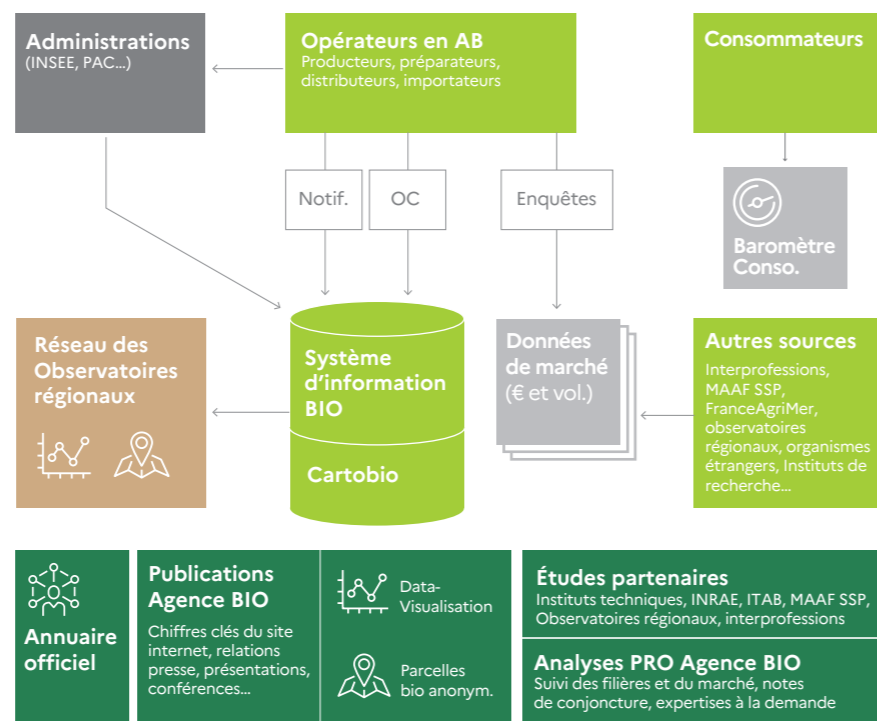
Administrations
(INSEE, PAC...)

Opérateurs en AB
Producteurs, préparateurs, distributeurs, importateurs

Consommateurs

Notif.

OC

Enquêtes

Baromètre Conso.

Réseau des Observatoires régionaux

Système d'information BIO

Cartobio

Données de marché
(€ et vol.)

Autres sources
Interprofessions, MAAF SSP, FranceAgriMer, observatoires régionaux, organismes étrangers, Instituts de recherche...

Annuaire officiel

Publications Agence BIO
Chiffres clés du site internet, relations presse, présentations, conférences...

Data-Visualisation

Parcelles bio anonym.

Études partenaires
Instituts techniques, INRAE, ITAB, MAAF SSP, Observatoires régionaux, interprofessions

Analyses PRO Agence BIO
Suivi des filières et du marché, notes de conjoncture, expertises à la demande